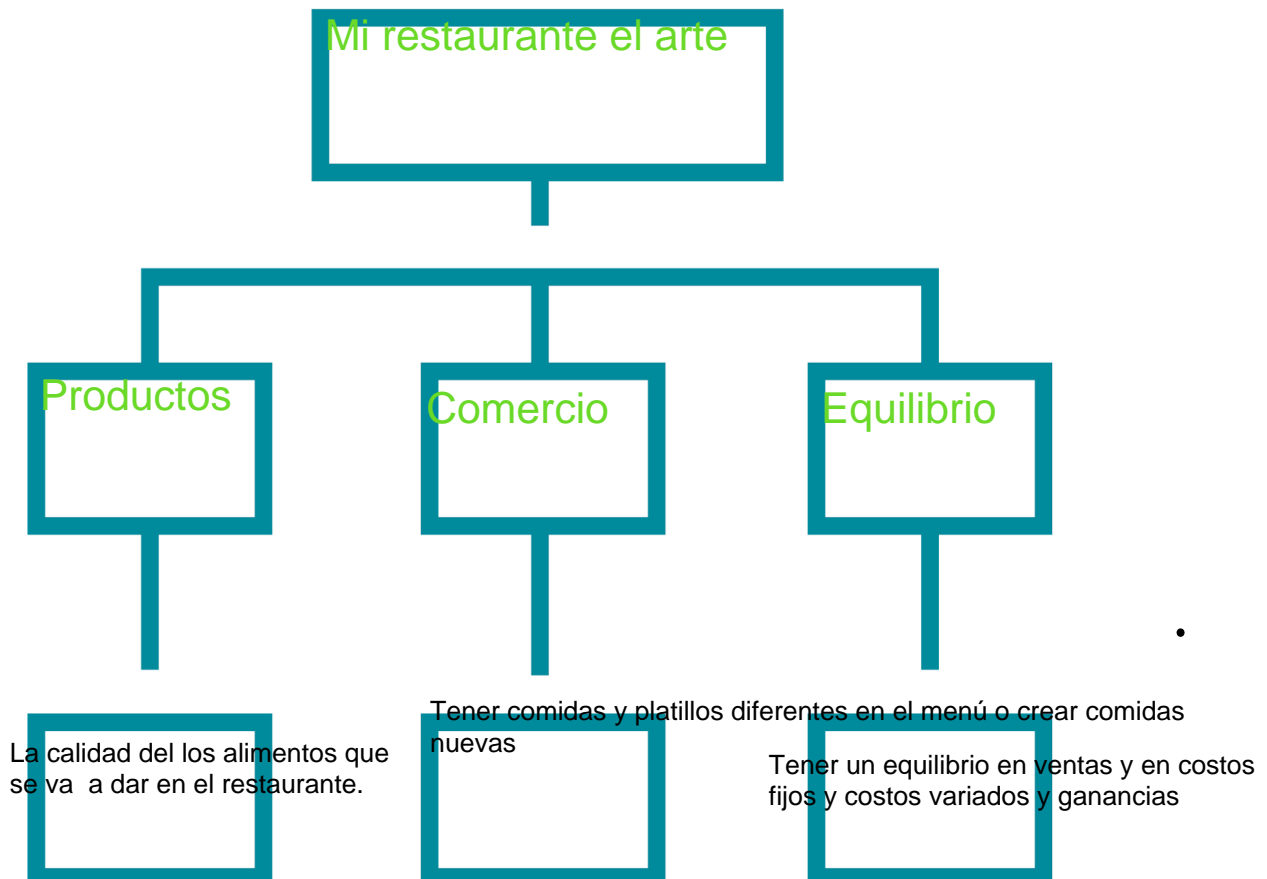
Mi restaurante el arte

Productos

Comercio

Equilibrio

•

La calidad del los alimentos que se va a dar en el restaurante.

Tener comidas y platillos diferentes en el menú o crear comidas nuevas

Tener un equilibrio en ventas y en costos fijos y costos variados y ganancias